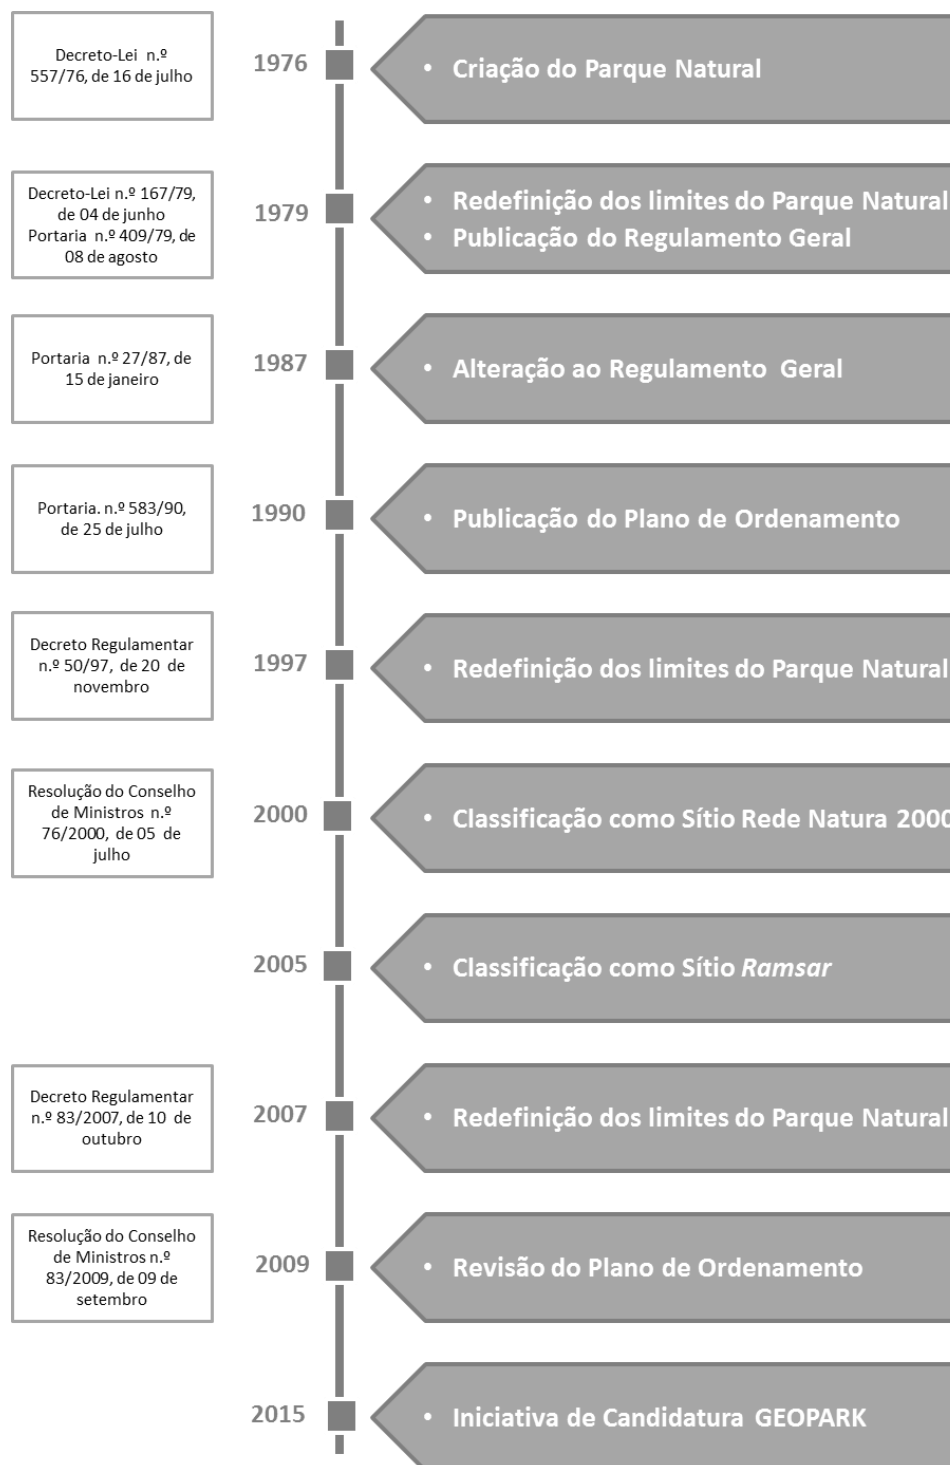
Decreto-Lei n.º 557/76, de 16 de julho

1976

• Criação do Parque Natural

Decreto-Lei n.º 167/79, de 04 de junho
Portaria n.º 409/79, de 08 de agosto

1979

• Redefinição dos limites do Parque Natural
• Publicação do Regulamento Geral

Portaria n.º 27/87, de 15 de janeiro

1987

• Alteração ao Regulamento Geral

Portaria. n.º 583/90, de 25 de julho

1990

• Publicação do Plano de Ordenamento

Decreto Regulamentar n.º 50/97, de 20 de novembro

1997

• Redefinição dos limites do Parque Natural

Resolução do Conselho de Ministros n.º 76/2000, de 05 de julho

2000

• Classificação como Sítio Rede Natura 2000

2005

• Classificação como Sítio *Ramsar*

Decreto Regulamentar n.º 83/2007, de 10 de outubro

2007

• Redefinição dos limites do Parque Natural

Resolução do Conselho de Ministros n.º 83/2009, de 09 de setembro

2009

• Revisão do Plano de Ordenamento

2015

• Iniciativa de Candidatura GEOPARK